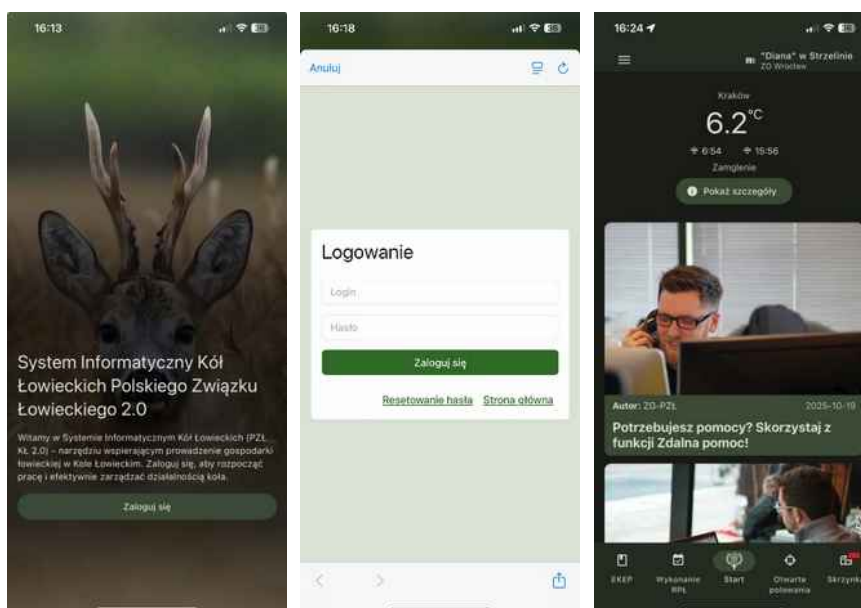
16:13

System Informatyczny Kół Łowieckich Polskiego Związku Łowieckiego 2.0

Witamy w Systemie Informatycznym Kół Łowieckich (PZŁ KŁ 2.0) – narzędziu wspierającym prowadzenie gospodarki łowieckiej w Kole Łowieckim. Zaloguj się, aby rozpocząć pracę i efektywnie zarządzać działalnością koła.

Zaloguj się

16:18

Anuluj

Logowanie

Login

Hasło

Zaloguj się

Resetowanie hasła Strona główna

16:24

"Diana" w Strzelinie
ZO Wrocław

Kraków

6.2°C

6:54 15:56

Zamglenie

Pokaż szczegóły

Autor: ZG-PZŁ 2025-10-19

Potrzebujesz pomocy? Skorzystaj z funkcji Zdalna pomoc!

EKEP Wykonanie RPŁ Start Otwarte polowania Skrzynka